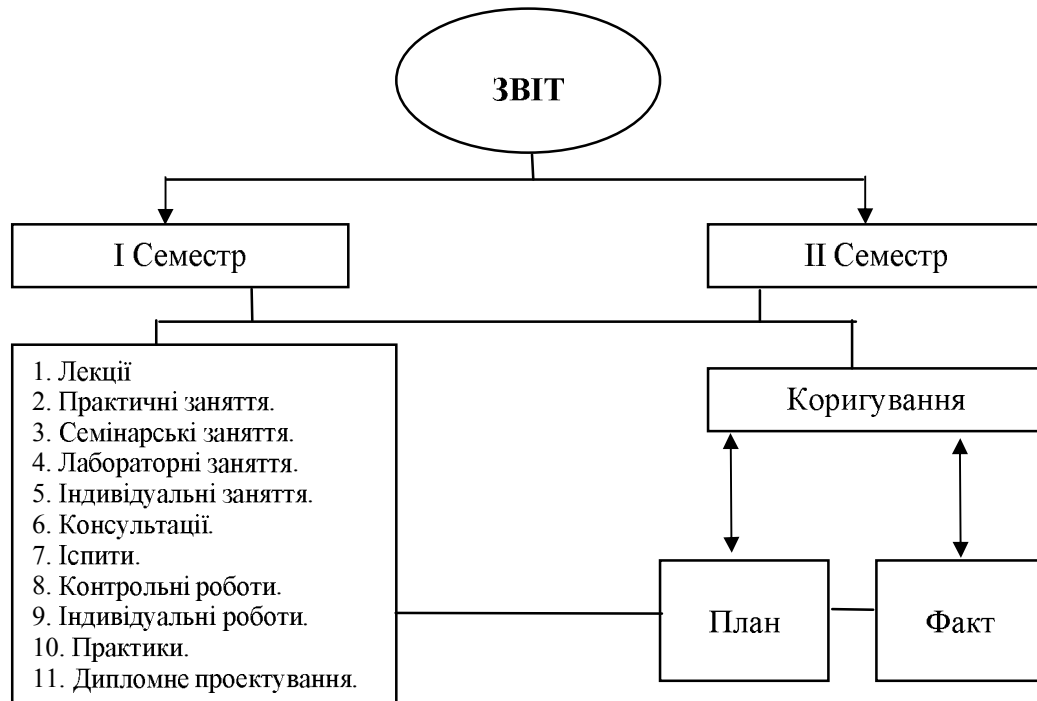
ЗВІТ

І Семестр

ІІ Семестр

1. Лекції
2. Практичні заняття.
3. Семінарські заняття.
4. Лабораторні заняття.
5. Індивідуальні заняття.
6. Консультації.
7. Іспити.
8. Контрольні роботи.
9. Індивідуальні роботи.
10. Практики.
11. Дипломне проектування.

Коригування

План

Факт